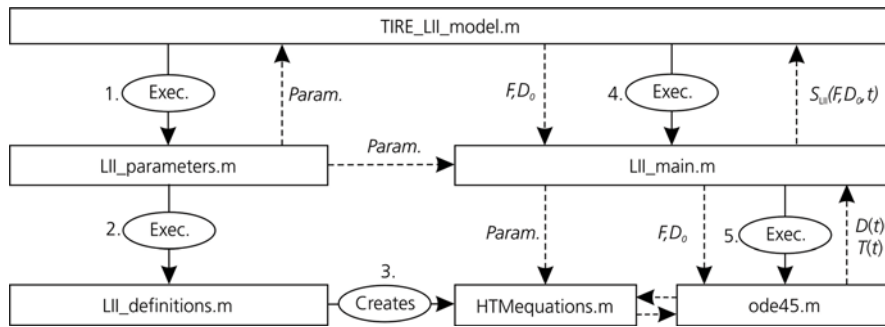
TIRE_LII_model.m

1. Exec.

Param.

$F, D_0$

4. Exec.

$S_{LII}(F, D_0, t)$

LII_parameters.m

Param.

LII_main.m

2. Exec.

Param.

$F, D_0$

5. Exec.

$D(t)$
$T(t)$

LII_definitions.m

3. Creates

HTMequations.m

ode45.m